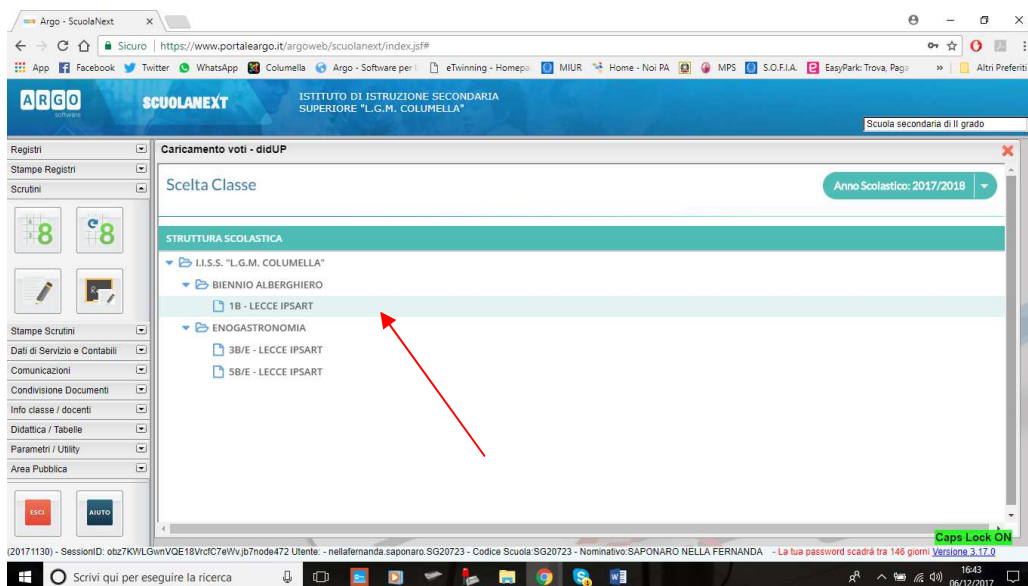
Argo - ScuolaNext ×

Sicuro | https://www.portaleargo.it/argoweb/scuolanext/index.jsf#

App Facebook Twitter WhatsApp Columella Argo - Software per l eTwinning - Homepa MIUR Home - Noi PA MPS S.O.F.I.A. EasyPark: Trova, Paga » Altri Preferiti

ARGO software SCUOLANEXT ISTITUTO DI ISTRUZIONE SECONDARIA SUPERIORE "L.G.M. COLUMELLA"

Scuola secondaria di II grado

Registri
Stampe Registri
Scrutini
Stampe Scrutini
Dati di Servizio e Contabili
Comunicazioni
Condivisione Documenti
Info classe / docenti
Didattica / Tabelle
Parametri / Utility
Area Pubblica

ESCI AIUTO

Caricamento voti - didUP

Scelta Classe

Anno Scolastico: 2017/2018

STRUTTURA SCOLASTICA

I.I.S.S. "L.G.M. COLUMELLA"
BIENNIO ALBERGHIERO
1B - LECCE IPSART
ENOGASTRONOMIA
3B/E - LECCE IPSART
5B/E - LECCE IPSART

Caps Lock ON

(20171130) - SessionID: obz7KWLGwnVQE18VrcfC7eWv.jb7node472 Utente: - nellafernanda.saponaro.SG20723 - Codice Scuola:SG20723 - Nominativo:SAPONARO NELLA FERNANDA - La tua password scadrà tra 146 giorni Versione 3.17.0

Scrivi qui per eseguire la ricerca

16:43
06/12/2017